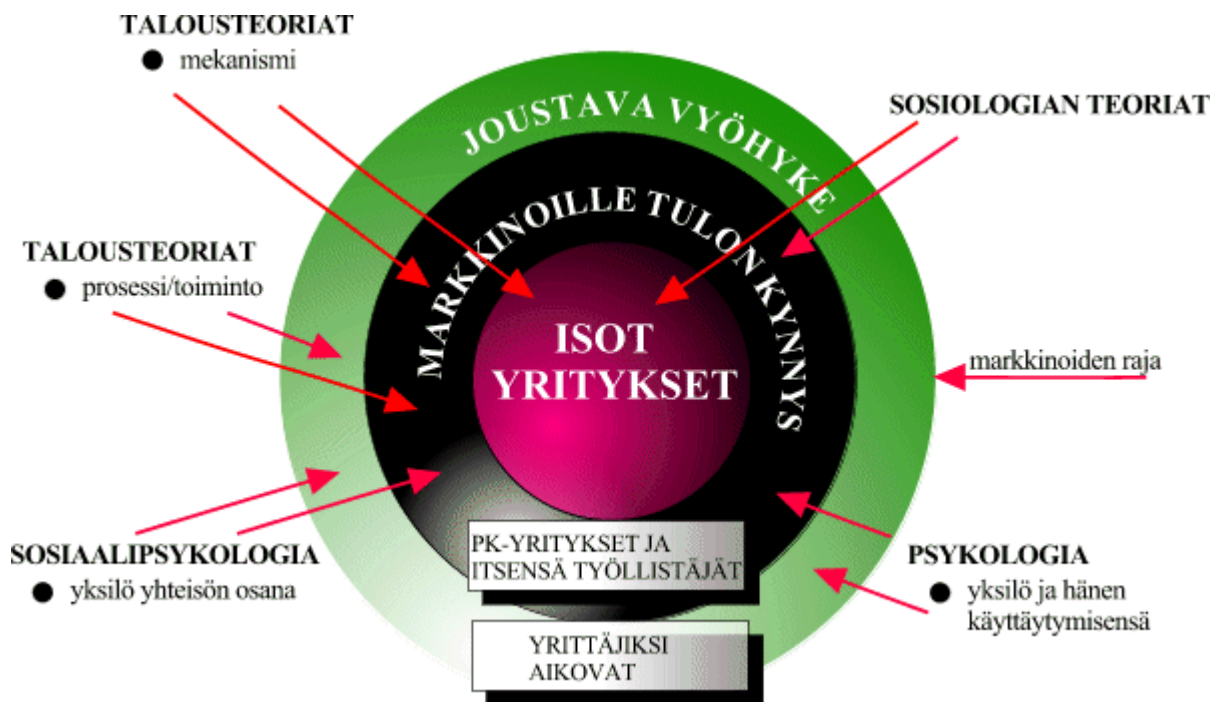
TALOUSTEORIAT
● mekanismi

JOUSTAVA VYÖHYKE

SOSIOLOGIAN TEORIAT

MARKKINOILLE TULON KYNNYS

TALOUSTEORIAT
● prosessi/toiminto

ISOT YRITYKSET

markkinoiden raja

PK-YRITYKSET JA ITSENSÄ TYÖLLISTÄJÄT

SOSIAALIPSYKOLOGIA
● yksilö yhteisön osana

PSYKOLOGIA
● yksilö ja hänen käyttäytymisensä

YRITTÄJIKSI AIKOVAT